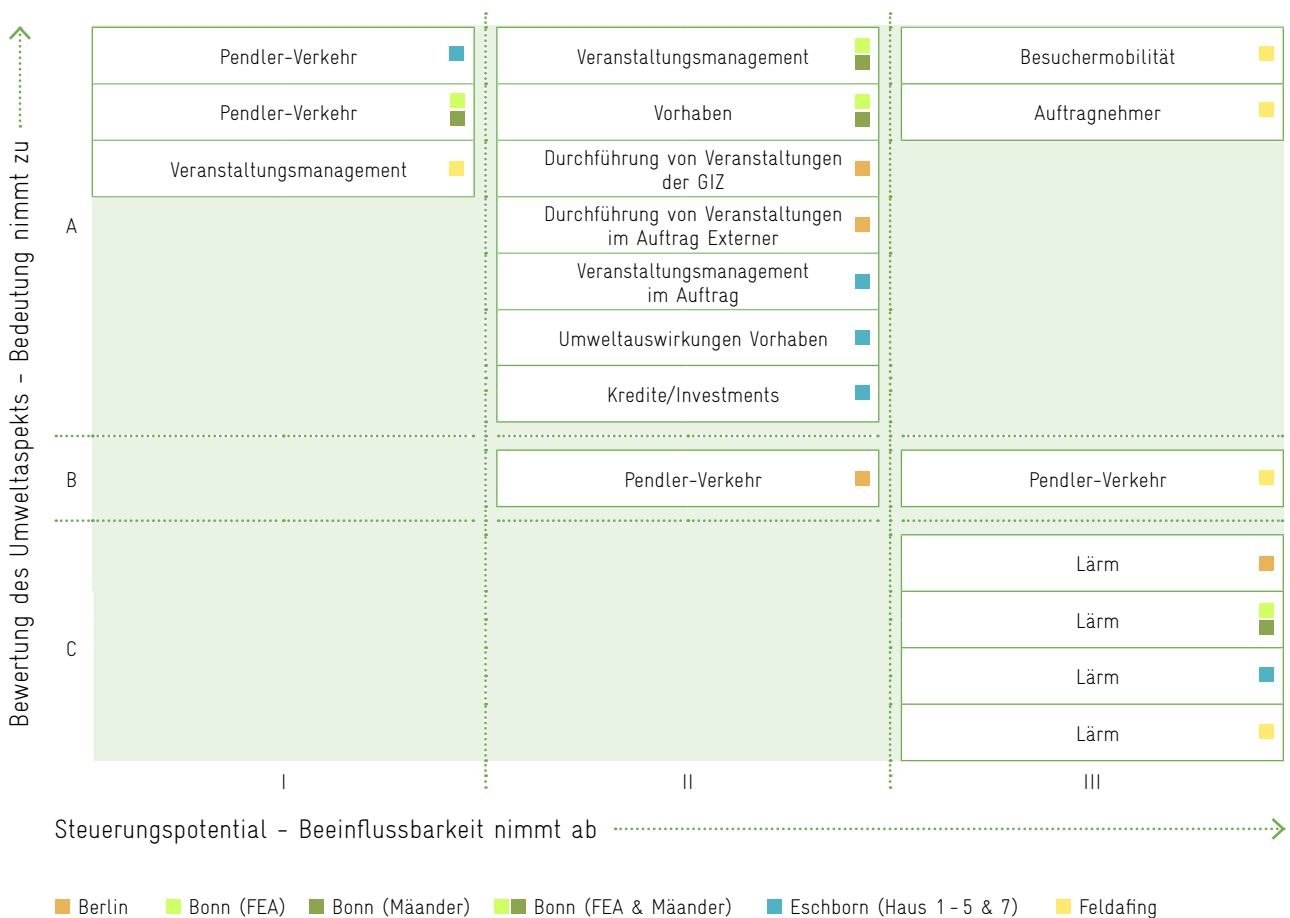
Bewertung des Umweltaspekts - Bedeutung nimmt zu

A

Pendler-Verkehr

Pendler-Verkehr

Veranstaltungsmanagement

Veranstaltungsmanagement

Vorhaben

Durchführung von Veranstaltungen der GIZ

Durchführung von Veranstaltungen im Auftrag Externer

Veranstaltungsmanagement im Auftrag

Umweltauswirkungen Vorhaben

Kredite/Investments

Besuchermobilität

Auftragnehmer

B

Pendler-Verkehr

Pendler-Verkehr

C

Lärm

Lärm

Lärm

Lärm

I

II

III

Steuerungspotential - Beeinflussbarkeit nimmt ab

Berlin Bonn (FEA) Bonn (Mäander) Bonn (FEA & Mäander) Eschborn (Haus 1 - 5 & 7) Feldafing